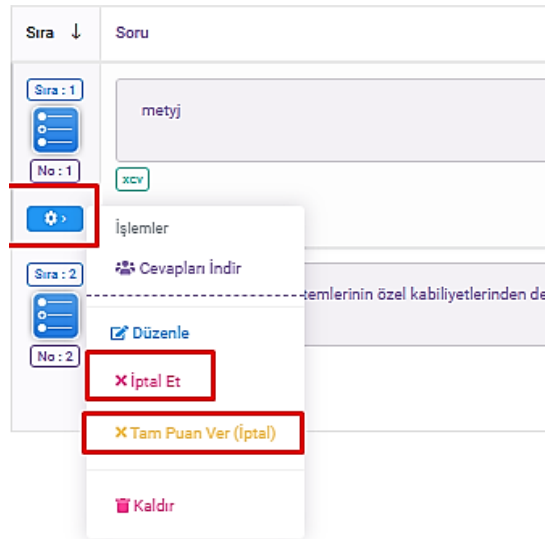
| Sıra ↓ | Soru |
|---|---|
| Sıra : 1<br>No : 1 | metyj<br>xcv |
| Sıra : 2<br>No : 2 | temlerinin özel kabiliyetlerinden de |

İşlemler

Cevapları İndir

Düzenle

İptal Et

Tam Puan Ver (İptal)

Kaldır